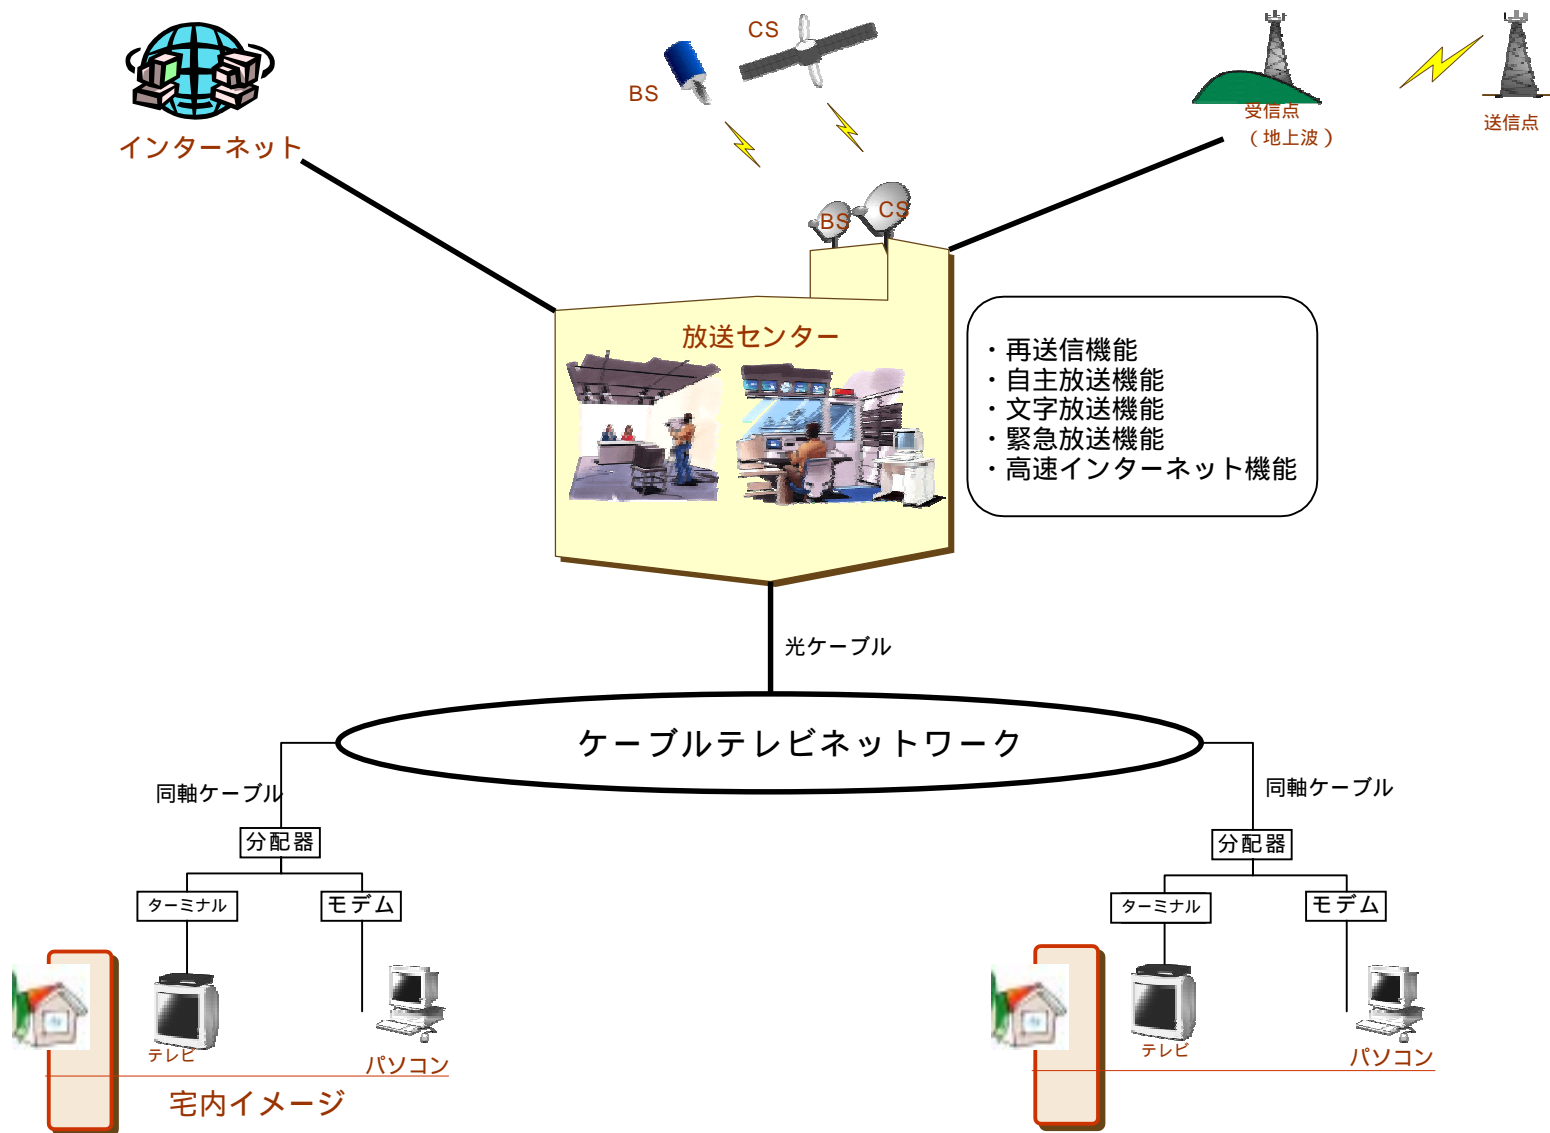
インターネット

CS

BS

受信点
（地上波）

送信点

BS CS

放送センター

・再送信機能
・自主放送機能
・文字放送機能
・緊急放送機能
・高速インターネット機能

光ケーブル

ケーブルテレビネットワーク

同軸ケーブル

分配器

ターミナル

モデム

テレビ

パソコン

宅内イメージ

同軸ケーブル

分配器

ターミナル

モデム

テレビ

パソコン